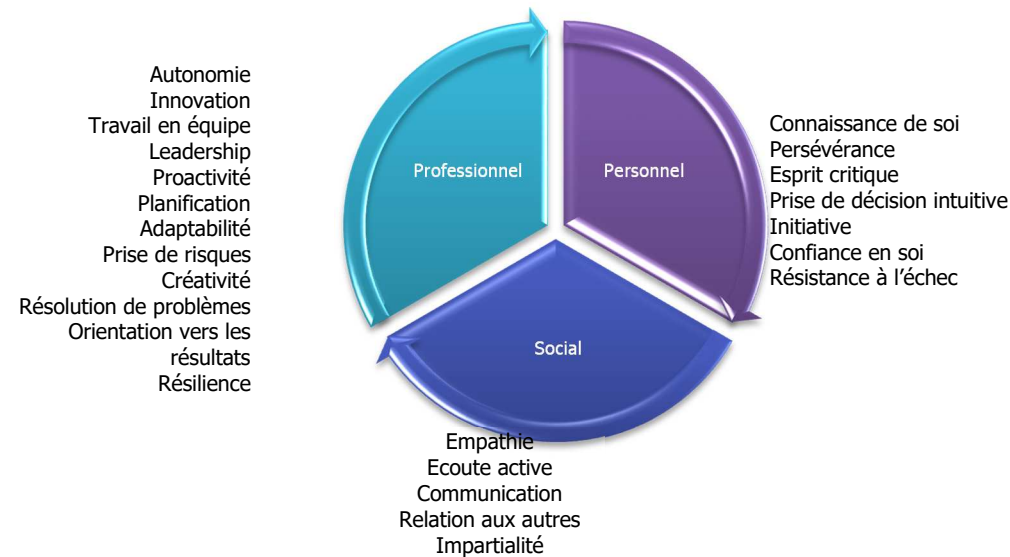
Autonomie
Innovation
Travail en équipe
Leadership
Proactivité
Planification
Adaptabilité
Prise de risques
Créativité
Résolution de problèmes
Orientation vers les résultats
Résilience

Professionnel

Personnel

Connaissance de soi
Persévérance
Esprit critique
Prise de décision intuitive
Initiative
Confiance en soi
Résistance à l'échec

Social

Empathie
Ecoute active
Communication
Relation aux autres
Impartialité